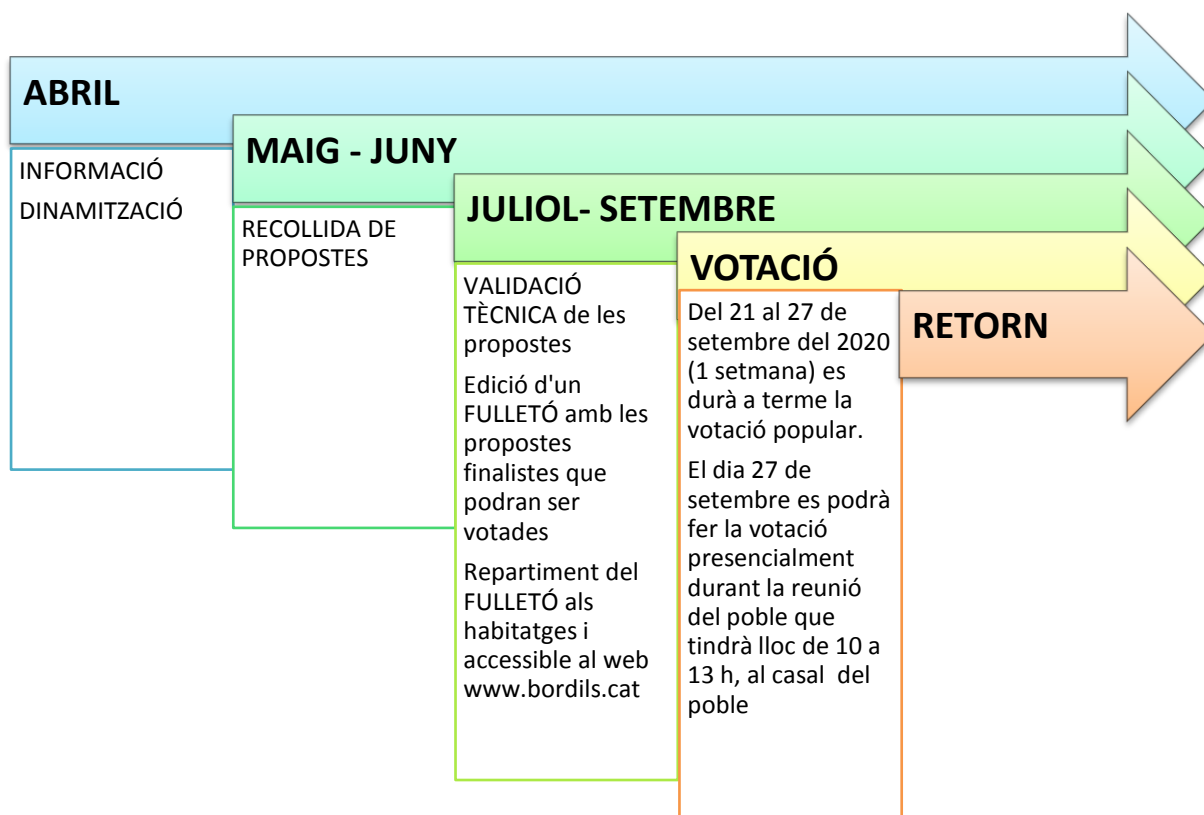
ABRIL

INFORMACIÓ

DINAMITZACIÓ

MAIG - JUNY

RECOLLIDA DE PROPOSTES

JULIOL- SETEMBRE

VALIDACIÓ TÈCNICA de les propostes

Edició d'un FULLETÓ amb les propostes finalistes que podran ser votades

Repartiment del FULLETÓ als habitatges i accessible al web www.bordils.cat

VOTACIÓ

Del 21 al 27 de setembre del 2020 (1 setmana) es durà a terme la votació popular.

El dia 27 de setembre es podrà fer la votació presencialment durant la reunió del poble que tindrà lloc de 10 a 13 h, al casal del poble

RETORN